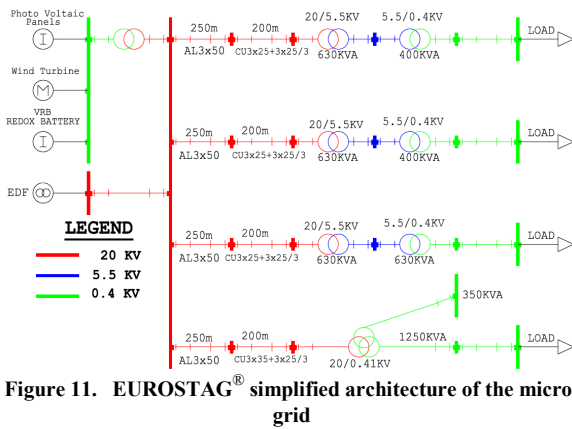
Photo Voltaic Panels

Wind Turbine

VRB REDOX BATTERY

EDF

250m

200m

AL3x50

CU3x25+3x25/3

20/5.5KV

630KVA

5.5/0.4KV

400KVA

LOAD

250m

200m

AL3x50

CU3x25+3x25/3

20/5.5KV

630KVA

5.5/0.4KV

400KVA

LOAD

LEGEND

20 KV

5.5 KV

0.4 KV

250m

200m

AL3x50

CU3x25+3x25/3

20/5.5KV

630KVA

5.5/0.4KV

630KVA

LOAD

350KVA

250m

200m

AL3x50

CU3x35+3x25/3

20/0.41KV

1250KVA

LOAD

Figure 11. EUROSTAG® simplified architecture of the micro grid